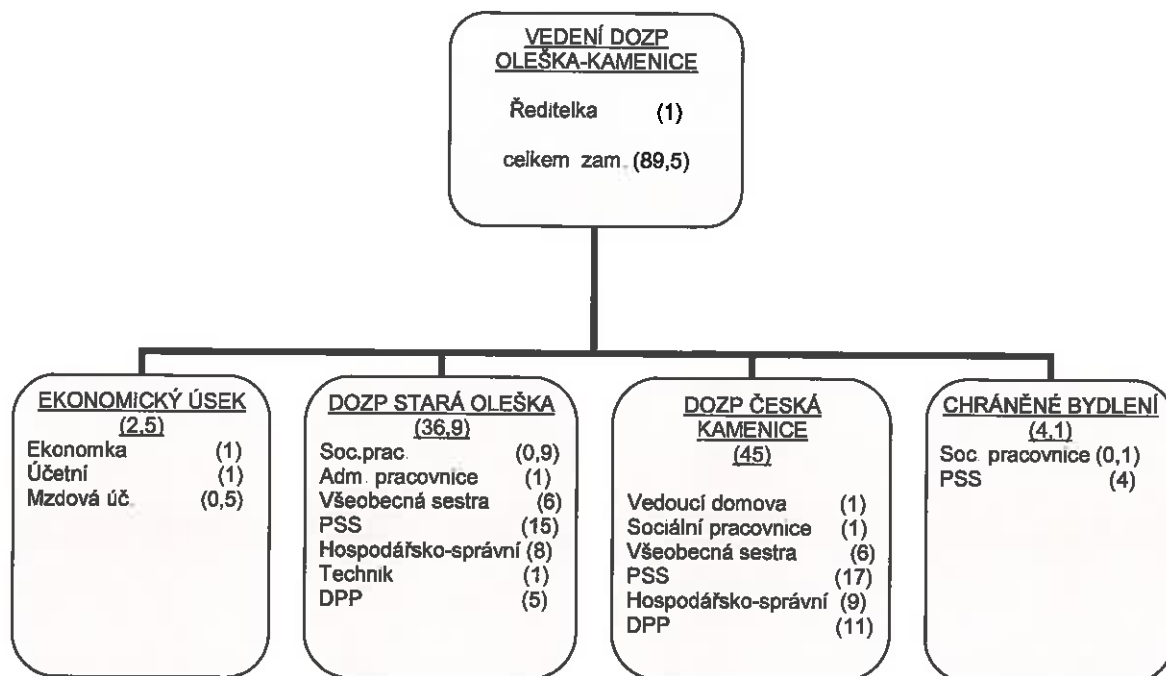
VEDENÍ DOZP OLEŠKA-KAMENICE

Ředitelka (1)

celkem zam. (89,5)

EKONOMICKÝ ÚSEK (2,5)
Ekonomka (1)
Účetní (1)
Mzdová úč. (0,5)

DOZP STARÁ OLEŠKA (36,9)
Soc.prac. (0,9)
Adm. pracovnice (1)
Všeobecná sestra (6)
PSS (15)
Hospodářsko-správní (8)
Technik (1)
DPP (5)

DOZP ČESKÁ KAMENICE (45)
Vedoucí domova (1)
Sociální pracovnice (1)
Všeobecná sestra (6)
PSS (17)
Hospodářsko-správní (9)
DPP (11)

CHRÁNĚNÉ BYDLENÍ (4,1)
Soc. pracovnice (0,1)
PSS (4)